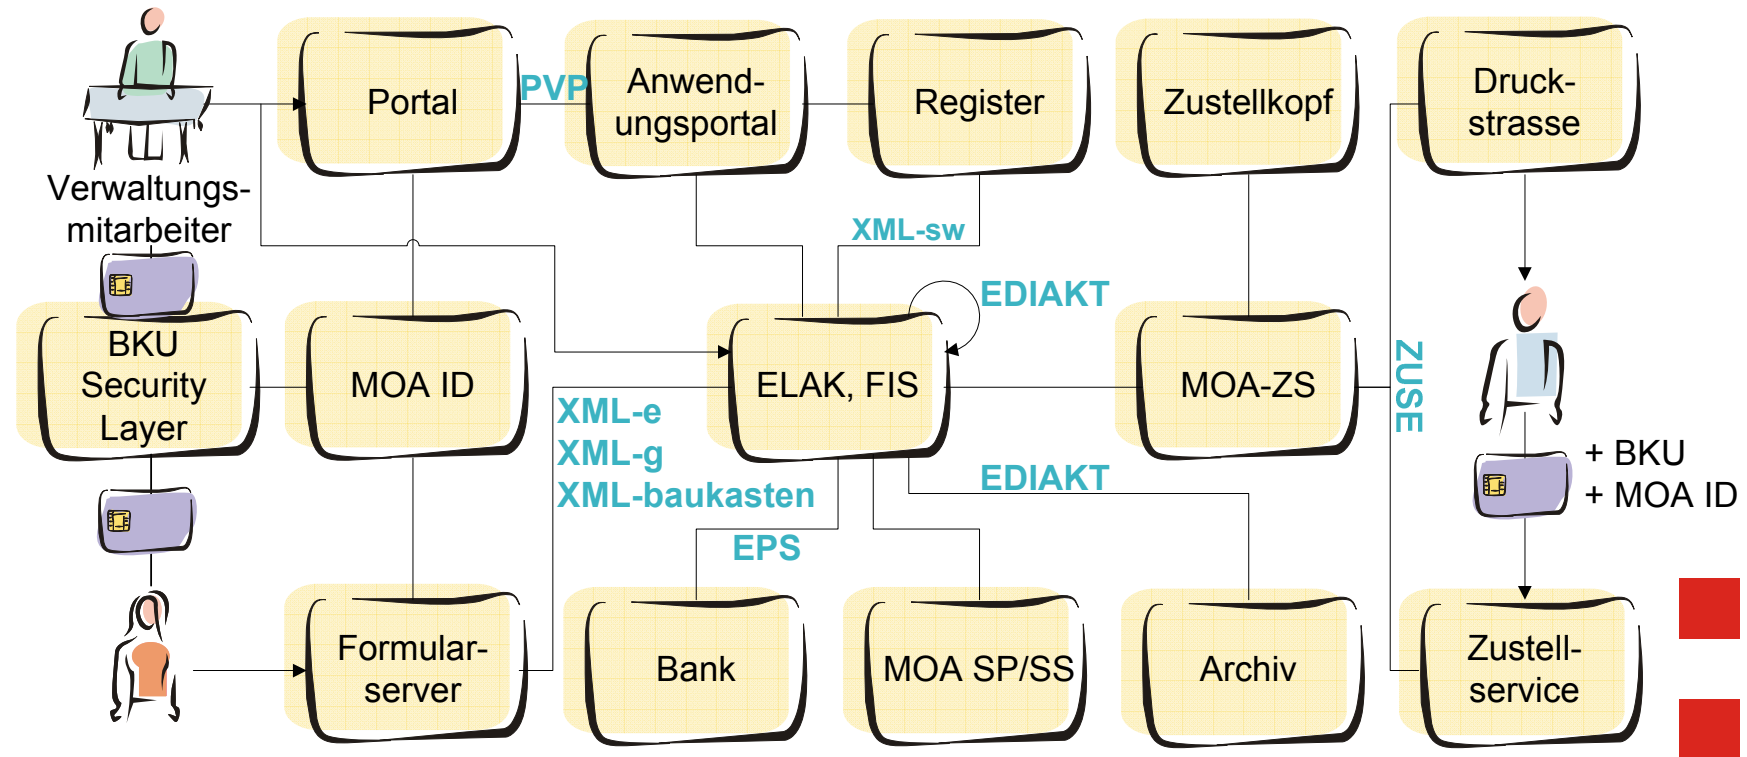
Verwaltungsmitarbeiter

Portal

PVP

Anwendungsportal

Register

Zustellkopf

Druckstrasse

XML-sw

EDIAKT

BKU Security Layer

MOA ID

ELAK, FIS

MOA-ZS

ZUSE

XML-e
XML-g
XML-baukasten

EDIAKT

+ BKU
+ MOA ID

EPS

Formularserver

Bank

MOA SP/SS

Archiv

Zustellservice